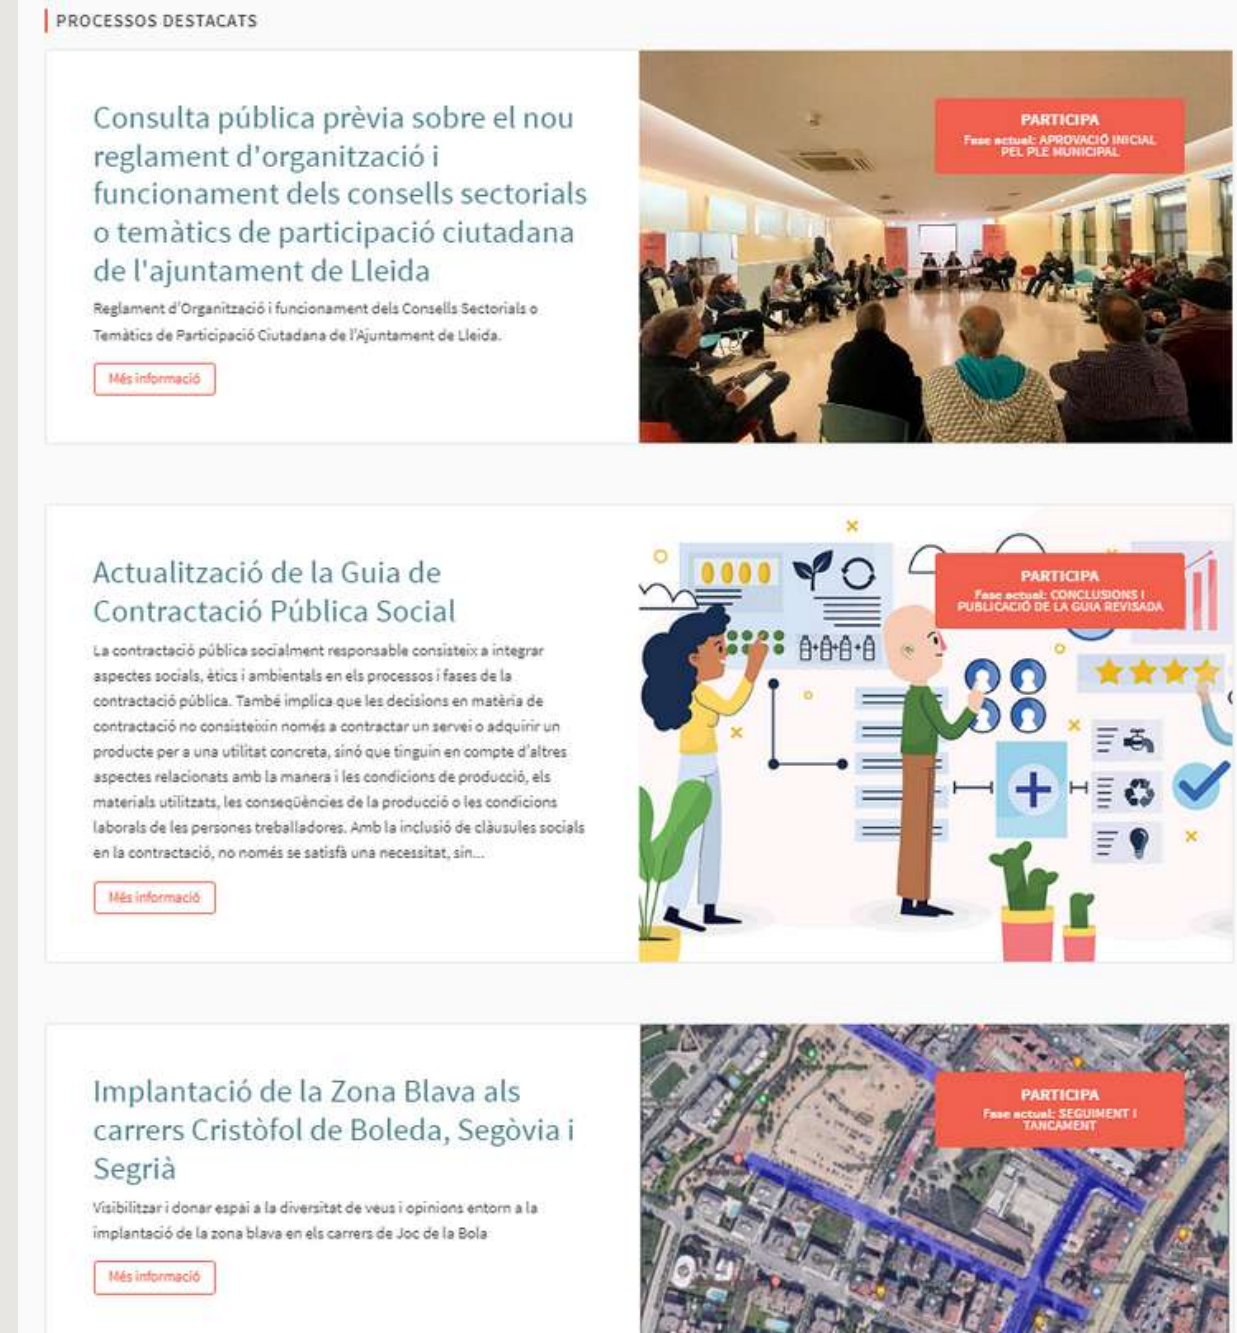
PROCESSOS DESTACATS

Consulta pública prèvia sobre el nou reglament d'organització i funcionament dels consells sectorials o temàtics de participació ciutadana de l'ajuntament de Lleida

Reglament d'Organització i funcionament dels Consells Sectorials o Temàtics de Participació Ciutadana de l'Ajuntament de Lleida.

Més informació

PARTICIPA
Fase actual: APROVACIÓ INICIAL PEL PLE MUNICIPAL

Actualització de la Guia de Contractació Pública Social

La contractació pública socialment responsable consisteix a integrar aspectes socials, ètics i ambientals en els processos i fases de la contractació pública. També implica que les decisions en matèria de contractació no consisteixin només a contractar un servei o adquirir un producte per a una utilitat concreta, sinó que tinguin en compte d'altres aspectes relacionats amb la manera i les condicions de producció, els materials utilitzats, les conseqüències de la producció o les condicions laborals de les persones treballadores. Amb la inclusió de clàusules socials en la contractació, no només se satisfà una necessitat, sin...

Més informació

PARTICIPA
Fase actual: CONCLUSIONS I PUBLICACIÓ DE LA GUIA REVISADA

0000

Implantació de la Zona Blava als carrers Cristòfol de Boleda, Segòvia i Segrià

Visibilitzar i donar espai a la diversitat de veus i opinions entorn a la implantació de la zona blava en els carrers de Joc de la Bola

Més informació

PARTICIPA
Fase actual: SEGUIMENT I TANCAMENT